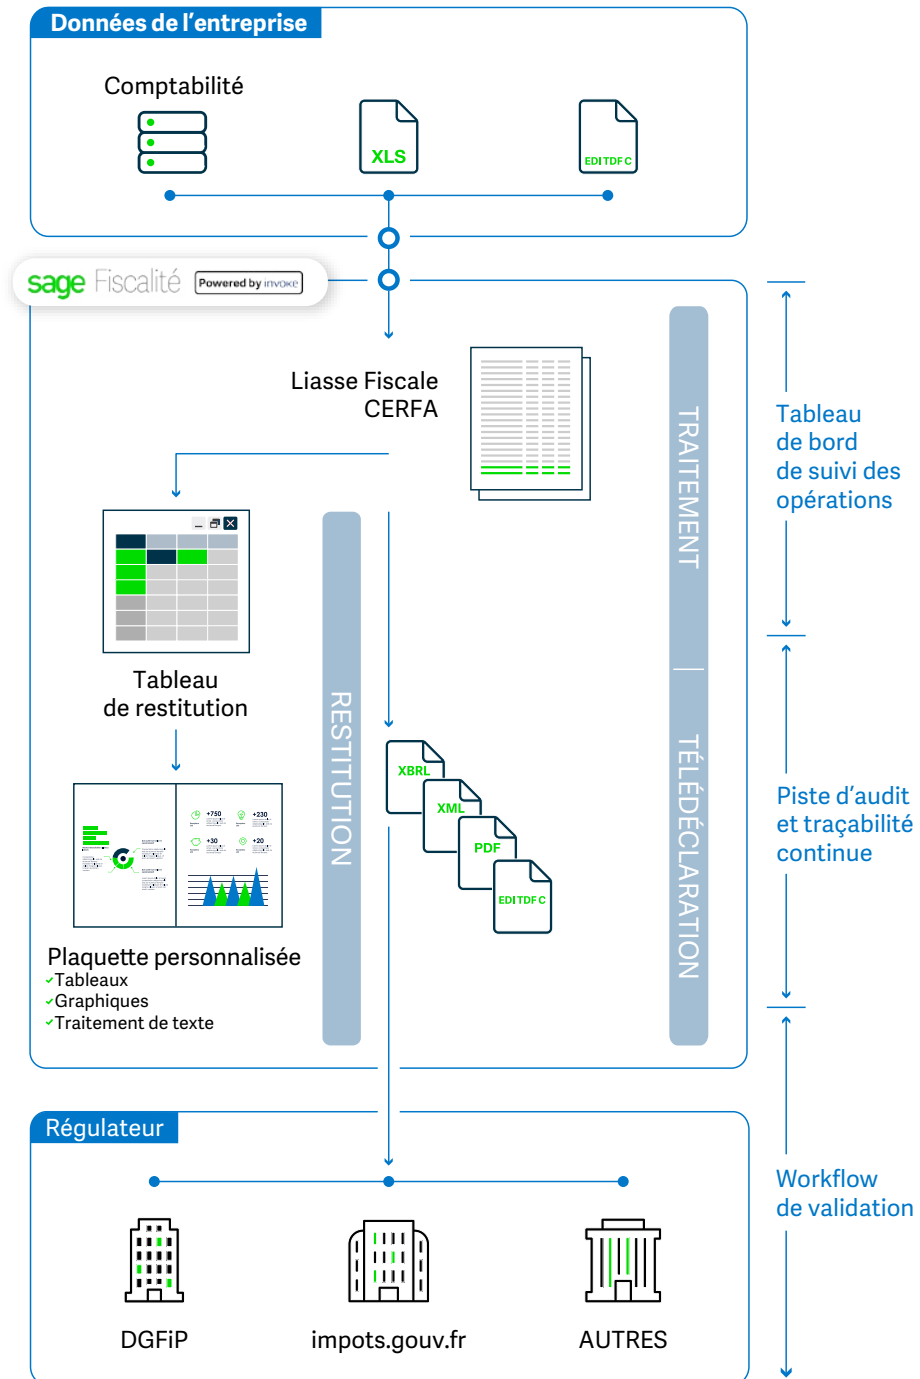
Données de l'entreprise

Comptabilité

XLS

EDITDFC

sage Fiscalité Powered by invoke

Liasse Fiscale CERFA

TRAITEMENT | TÉLÉDÉCLARATION

Tableau de bord de suivi des opérations

Tableau de restitution

RESTITUTION

XBRL

XML

PDF

EDITDFC

Piste d'audit et traçabilité continue

+750 +230 +30 +20

Plaquette personnalisée
✓Tableaux
✓Graphiques
✓Traitement de texte

Régulateur

Workflow de validation

DGFiP

impots.gouv.fr

AUTRES